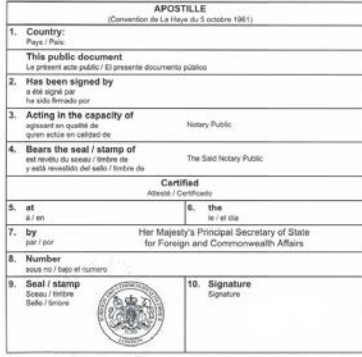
APOSTILLE
(Convention de La Haye du 5 octobre 1961)

1. Country:
Pays / País:

This public document
Le présent acte public / El presente documento público

2. Has been signed by
a été signé par
ha sido firmado por

3. Acting in the capacity of
agissant en qualité de
quien actúa en calidad de
Notary Public

4. Bears the seal / stamp of
est revêtu du sceau / timbre de
y está revestido del sello / timbre de
The Said Notary Public

Certified
Attesté / Certificado

5. at
à / en

6. the
le / el día

7. by
par / por
Her Majesty's Principal Secretary of State for Foreign and Commonwealth Affairs

8. Number
sous no / bajo el número

9. Seal / stamp
Sceau / timbre
Sello / timbre

10. Signature
Signature